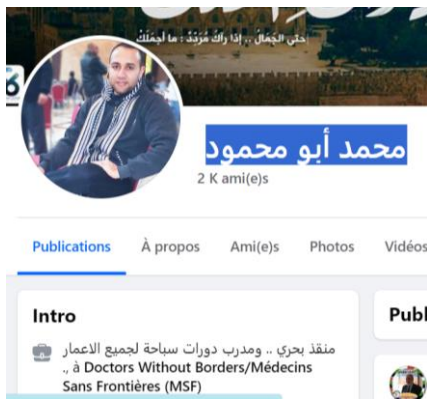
حتى الجمال .. إذا رآك مُرَدِّدٌ : ما أجملك

محمد أبو محمود

2 K ami(e)s

Publications À propos Ami(e)s Photos Vidéos

Intro

منقذ بحري .. ومدرب دورات سباحة لجميع الاعمار ., à Doctors Without Borders/Médecins Sans Frontières (MSF)

Publ